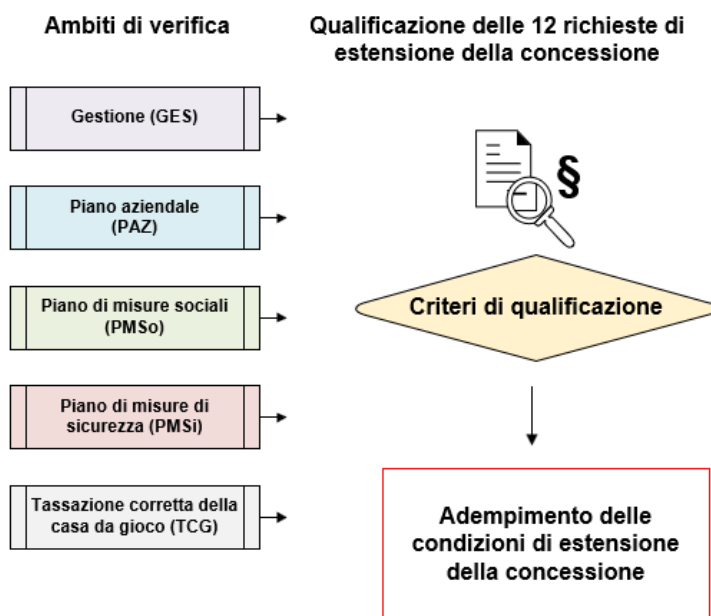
Ambiti di verifica

Qualificazione delle 12 richieste di estensione della concessione

Gestione (GES)

Piano aziendale (PAZ)

Piano di misure sociali (PMSo)

Piano di misure di sicurezza (PMSi)

Tassazione corretta della casa da gioco (TCG)

§

Criteri di qualificazione

Adempimento delle condizioni di estensione della concessione